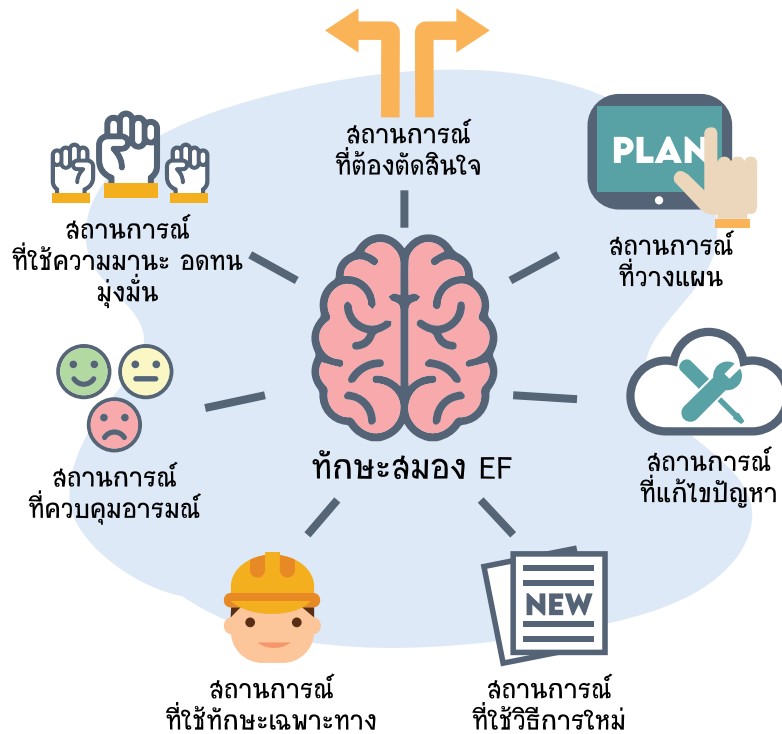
สถานการณ์
ที่ต้องตัดสินใจ

PLAN

สถานการณ์
ที่ใช้ความมานะ อดทน
มุ่งมั่น

สถานการณ์
ที่วางแผน

ทักษะสมอง EF

สถานการณ์
ที่ควบคุมอารมณ์

สถานการณ์
ที่แก้ไขปัญหา

NEW

สถานการณ์
ที่ใช้ทักษะเฉพาะทาง

สถานการณ์
ที่ใช้วิธีการใหม่